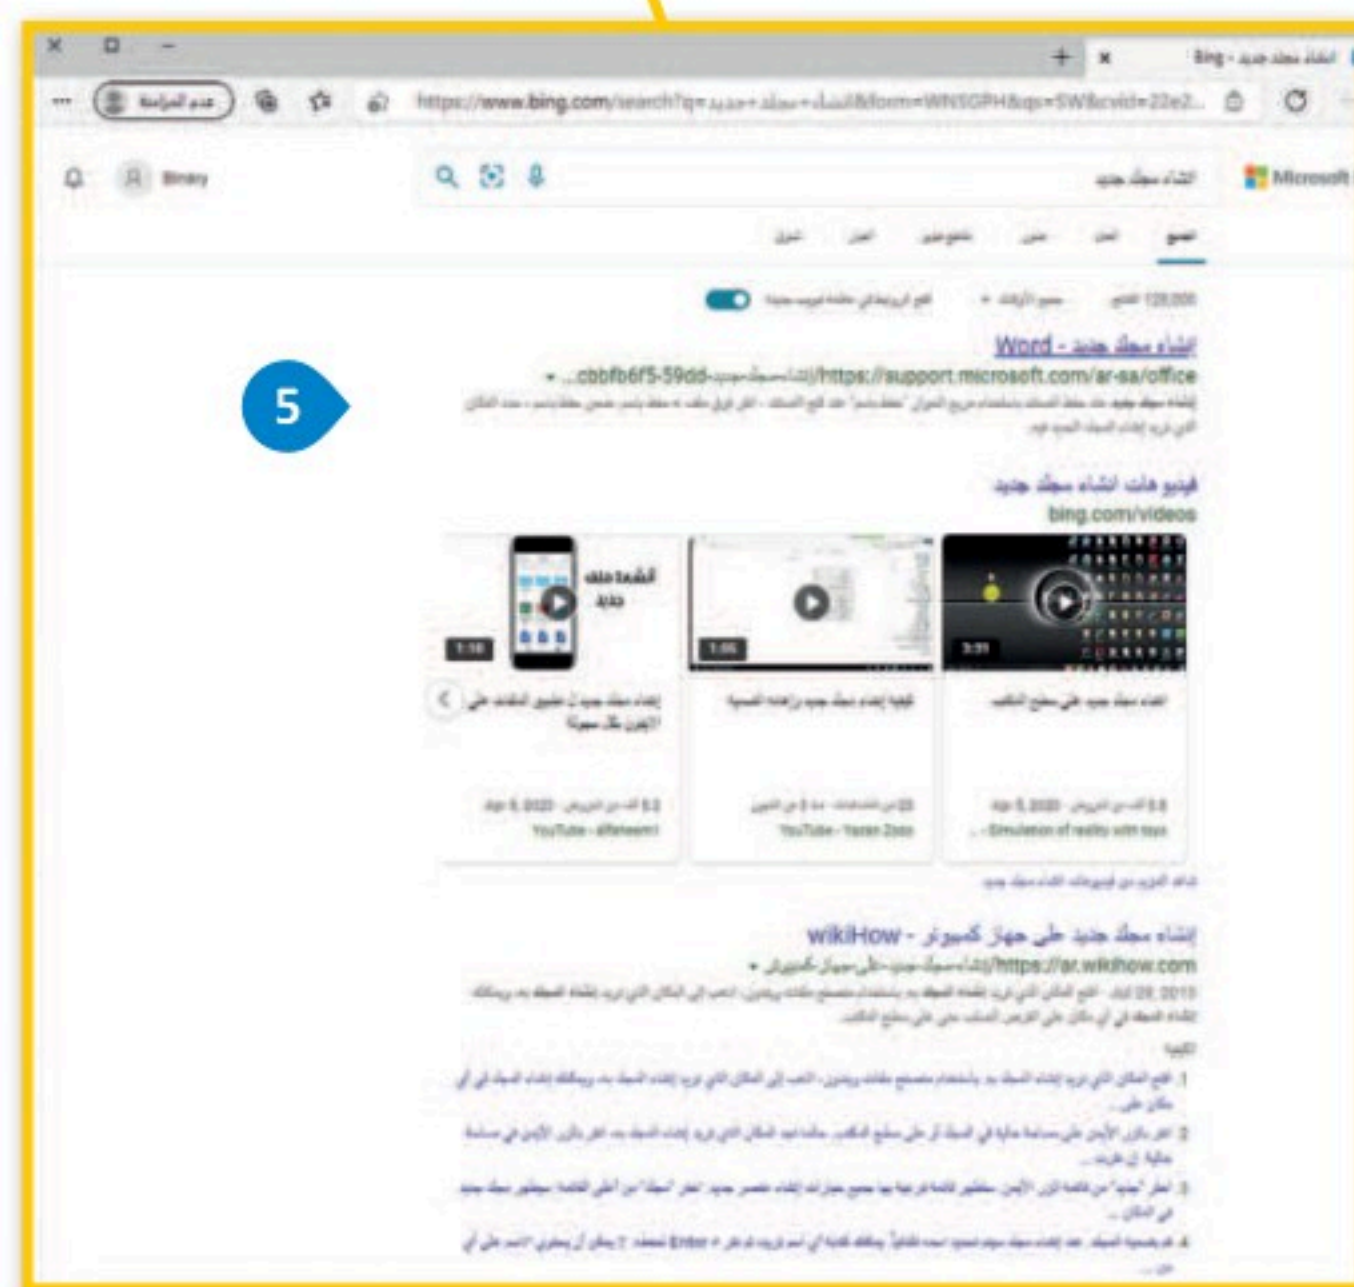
Bing - انشاء سجل جديد

عدم المزامنة

https://www.bing.com/search?q=انشاء+سجل+جديد&form=WNSGPH&qs=SW&cvid=22e2...

Microsoft

انشاء سجل جديد

Binary

5

انشاء سجل جديد - Word

https://support.microsoft.com/ar-sa/office/إنشاء-سجل-جديد-cbbfb6f5-59dd-...

فيديو هات انشاء سجل جديد

bing.com/videos

انشئ ملف جديد

1:16

1:05

3:31

YouTube - Yasen Zaza

YouTube - alfaheem1

Simulation of reality with toys -

إنشاء سجل جديد على جهاز كمبيوتر - wikiHow

https://ar.wikihow.com/إنشاء-سجل-جديد-على-جهاز-كمبيوتر

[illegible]